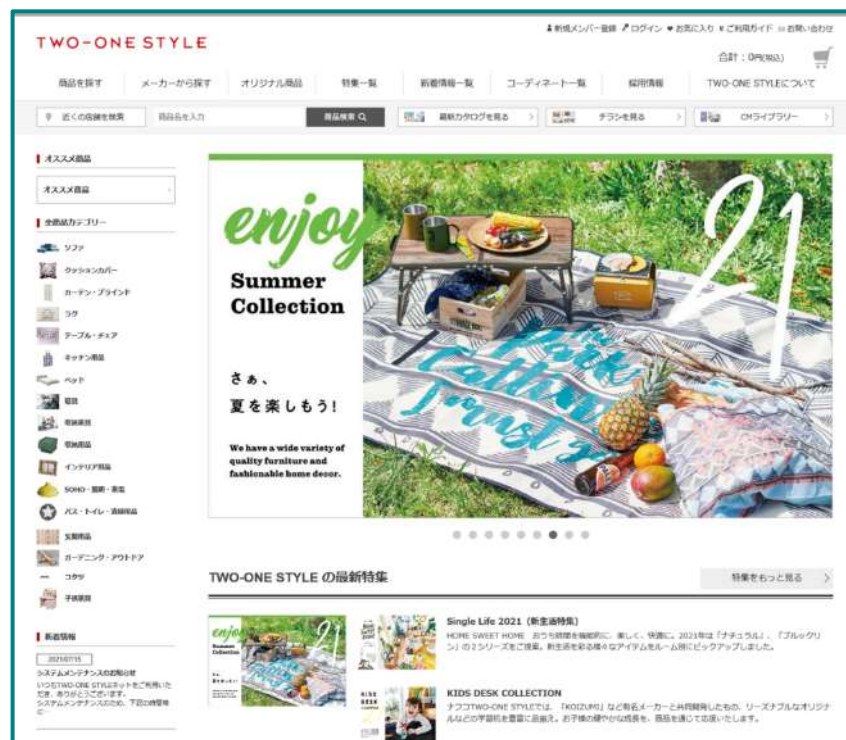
TWO-ONE STYLE

新規メンバー登録 ログイン お気に入り ご利用ガイド お問い合わせ

合計：0円(税込)

商品を探す | メーカーから探す | オリジナル商品 | 特集一覧 | 新着情報一覧 | コーディネート一覧 | 採用情報 | TWO-ONE STYLEについて

近くの店舗を検索 | 商品名を入力 | 商品検索 | 最新カタログを見る | チラシを見る | CMライブラリー

オススメ商品

オススメ商品

全商品カテゴリー

ソファ
クッションカバー
カーテン・ブラインド
ラグ
テーブル・チェア
キッチン用品
ベッド
寝具
収納家具
収納用品
インテリア用品
SOHO・書斎・家電
バス・トイレ・洗濯用品
玄関用品
ガーデニング・アウトドア
コタツ
子供家具

新着情報

2021/07/15
システムメンテナンスのお知らせ
いつもTWO-ONE STYLEネットをご利用いただき、ありがとうございます。
システムメンテナンスのため、下記の時間帯に

enjoy
Summer Collection
さぁ、
夏を楽しもう！
We have a wide variety of quality furniture and fashionable home decor.
21

TWO-ONE STYLE の最新特集

特集をもっと見る

Single Life 2021（新生活特集）
HOME SWEET HOME おうち時間を機能的に、楽しく、快適に。2021年は「ナチュラル」、「ブルックリン」の２シリーズをご提案。新生活を彩る様々なアイテムをルーム別にピックアップしました。

KIDS DESK COLLECTION
ナフコTWO-ONE STYLEでは、「KOIZUMI」など有名メーカーと共同開発したもの、リーズナブルなオリジナルなどの学習机を豊富に品揃え。お子様の健やかな成長を、商品を通じて応援いたします。